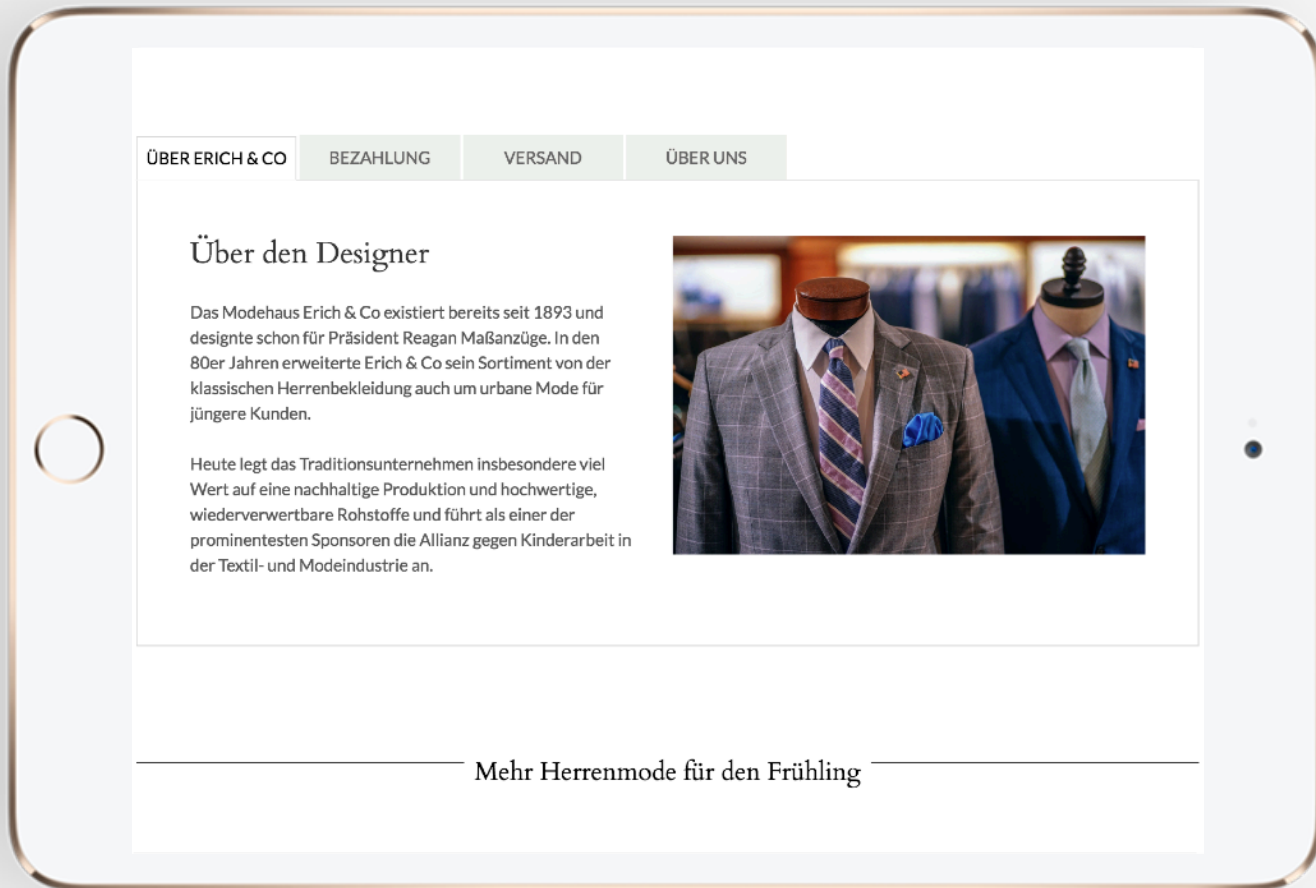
ÜBER ERICH & CO BEZAHLUNG VERSAND ÜBER UNS

Über den Designer

Das Modehaus Erich & Co existiert bereits seit 1893 und designte schon für Präsident Reagan Maßanzüge. In den 80er Jahren erweiterte Erich & Co sein Sortiment von der klassischen Herrenbekleidung auch um urbane Mode für jüngere Kunden.

Heute legt das Traditionsunternehmen insbesondere viel Wert auf eine nachhaltige Produktion und hochwertige, wiederverwertbare Rohstoffe und führt als einer der prominentesten Sponsoren die Allianz gegen Kinderarbeit in der Textil- und Modeindustrie an.

Mehr Herrenmode für den Frühling